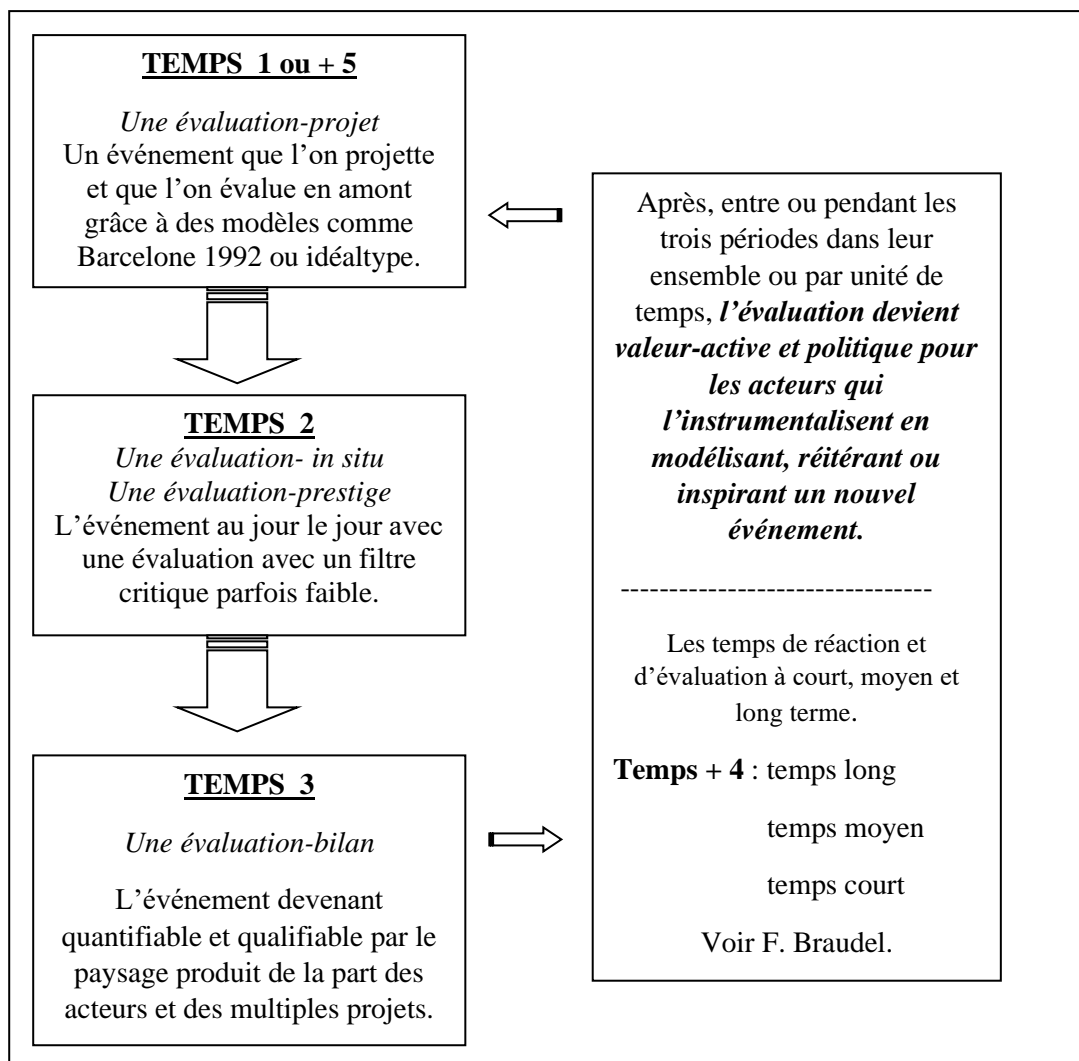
**TEMPS 1 ou + 5**

*Une évaluation-projet*
Un événement que l'on projette et que l'on évalue en amont grâce à des modèles comme Barcelone 1992 ou idéaltype.

**TEMPS 2**
*Une évaluation- in situ*
*Une évaluation-prestige*
L'événement au jour le jour avec une évaluation avec un filtre critique parfois faible.

**TEMPS 3**

*Une évaluation-bilan*

L'événement devenant quantifiable et qualifiable par le paysage produit de la part des acteurs et des multiples projets.

Après, entre ou pendant les trois périodes dans leur ensemble ou par unité de temps, ***l'évaluation devient valeur-active et politique pour les acteurs qui l'instrumentalisent en modélisant, réitérant ou inspirant un nouvel événement.***

--------------------------------

Les temps de réaction et d'évaluation à court, moyen et long terme.

**Temps + 4** : temps long

temps moyen

temps court

Voir F. Braudel.